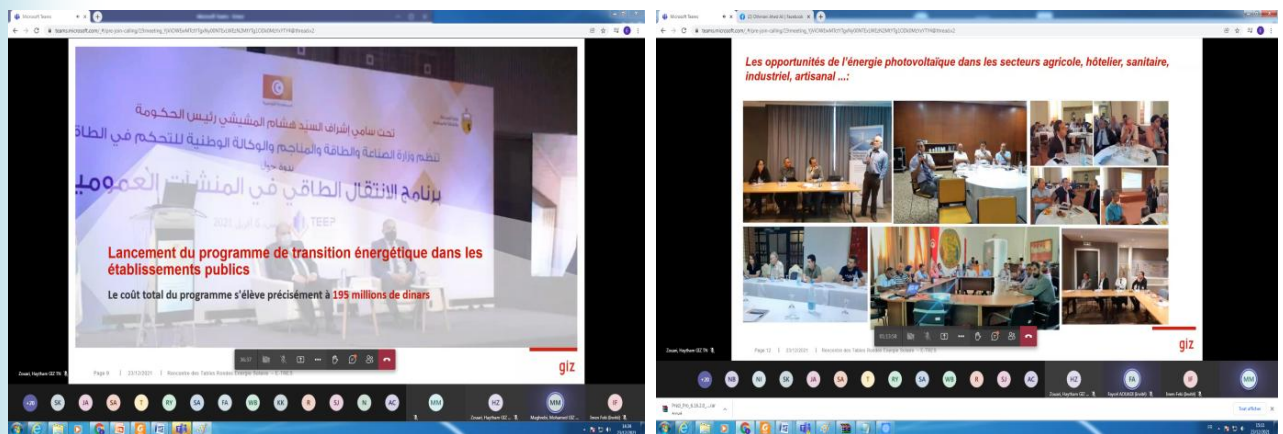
Microsoft Teams

teams.microsoft.com

تحت سامي إشراف السيد هشام المشيشي رئيس الحكومة
تنظم وزارة الصناعة والطاقة والمناجم والوكالة الوطنية للتحكم في الطاقة
برنامج الانتقال الطاقي في المنشآت العمومية

TEEP

Lancement du programme de transition énergétique dans les établissements publics

Le coût total du programme s'élève précisément à 195 millions de dinars

Page 9 | 23/12/2021 | Rencontre des Tables Rondes Energie Solaire – Z. TSCS

giz

Zouari, Haytham GIZ TN

+26 SK JA SA T RY SA FA WB KK R SJ N AC MM HZ IF

Zouari, Haytham GIZ ...

Maghrebi, Mohamed GIZ ...

Imen Fekih (Invité)

Microsoft Teams

(2) Othman Abid Ali | Facebook

teams.microsoft.com

Les opportunités de l'énergie photovoltaïque dans les secteurs agricole, hôtelier, sanitaire, industriel, artisanal ...:

Page 12 | 23/12/2021 | Rencontre des Tables Rondes Energie Solaire – Z. TSCS

giz

Zouari, Haytham GIZ TN

+26 NB NI SK JA SA T RY SA WB R SJ AC HZ FA IF MM

Zouari, Haytham GIZ ...

Fayrouz ADDADI (Invité)

Imen Fekih (Invité)

Tout afficher